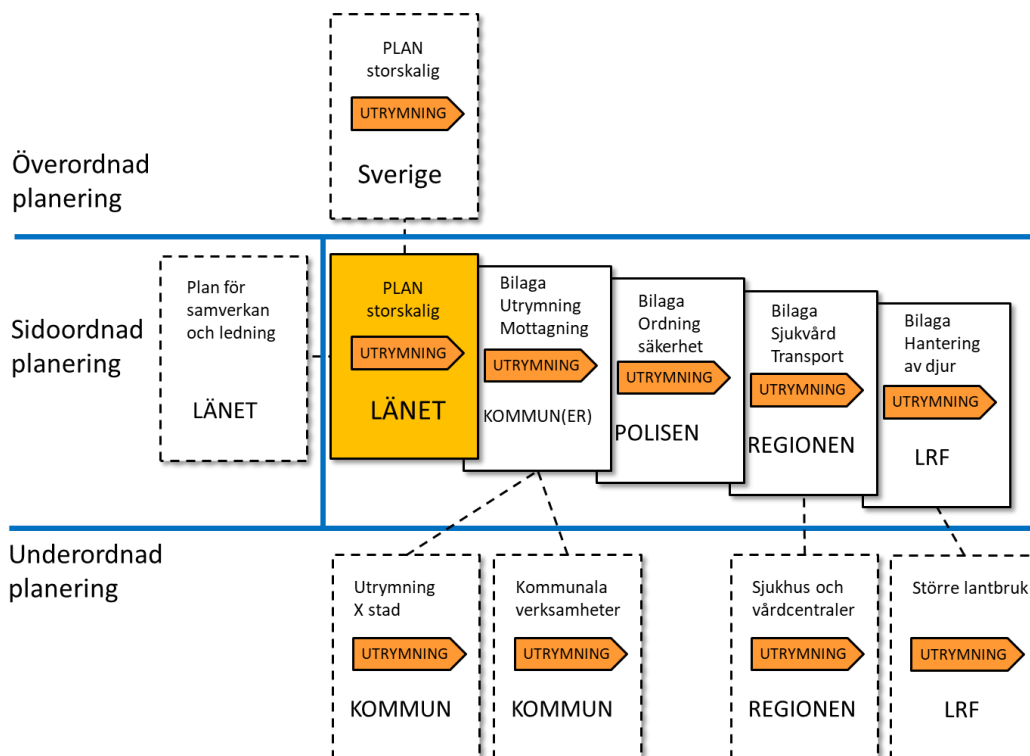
PLAN
storskalig

UTRYMNING

Sverige

Överordnad planering

Sidoordnad planering

Plan för samverkan och ledning

LÄNET

PLAN
storskalig

UTRYMNING

LÄNET

Bilaga
Utrymning
Mottagning

UTRYMNING

KOMMUN(ER)

Bilaga
Ordning
säkerhet

UTRYMNING

POLISEN

Bilaga
Sjukvård
Transport

UTRYMNING

REGIONEN

Bilaga
Hantering
av djur

UTRYMNING

LRF

Underordnad planering

Utrymning
X stad

UTRYMNING

KOMMUN

Kommunala verksamheter

UTRYMNING

KOMMUN

Sjukhus och vårdcentraler

UTRYMNING

REGIONEN

Större lantbruk

UTRYMNING

LRF